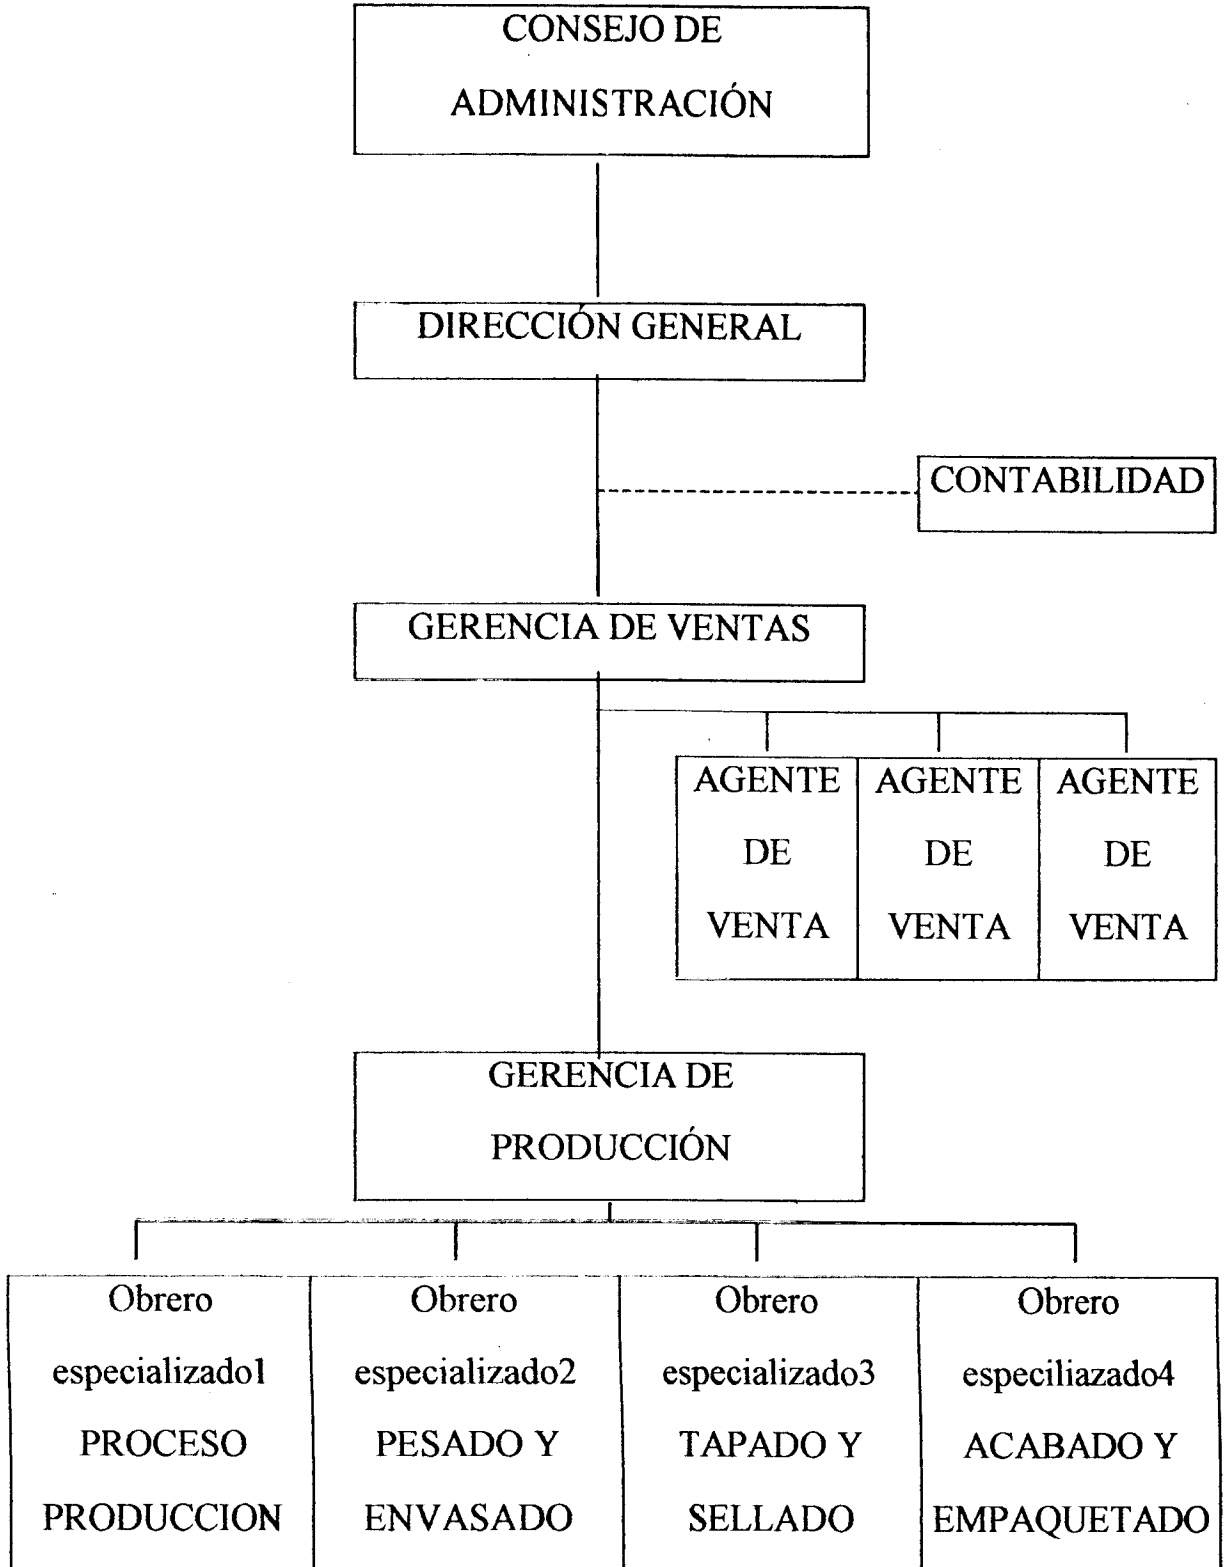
CONSEJO DE ADMINISTRACIÓN

DIRECCIÓN GENERAL

CONTABILIDAD

GERENCIA DE VENTAS

AGENTE DE VENTA

AGENTE DE VENTA

AGENTE DE VENTA

GERENCIA DE PRODUCCIÓN

Obrero especializado1 PROCESO PRODUCCION

Obrero especializado2 PESADO Y ENVASADO

Obrero especializado3 TAPADO Y SELLADO

Obrero especiliazado4 ACABADO Y EMPAQUETADO